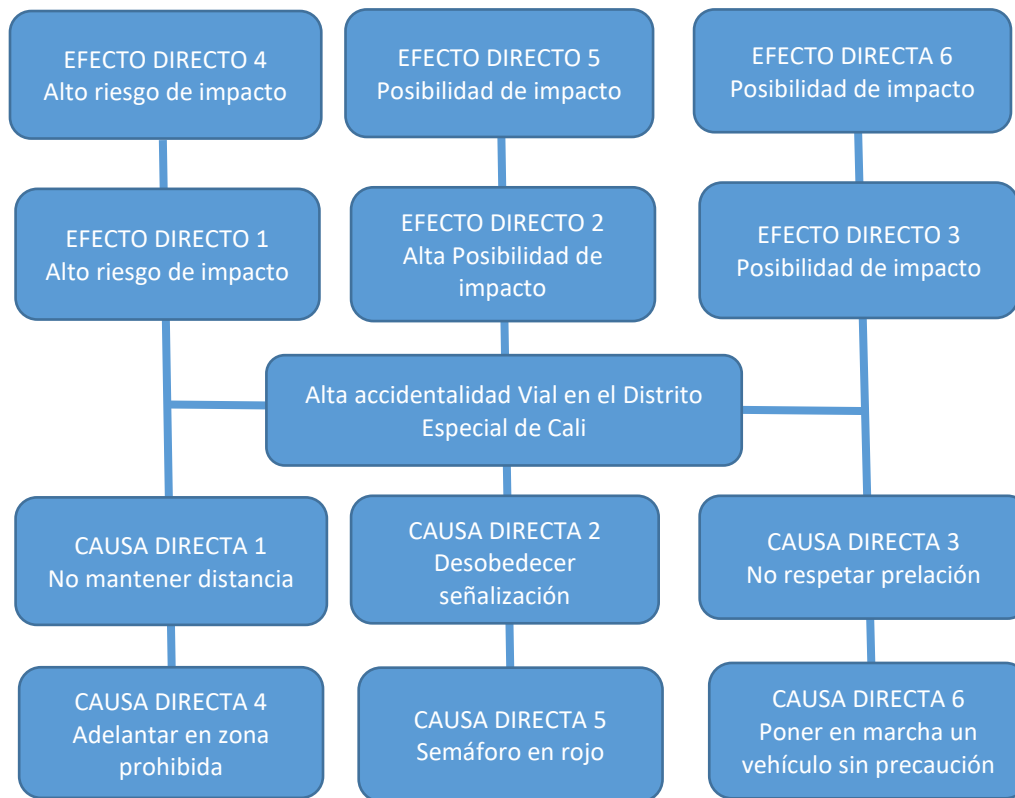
EFECTO DIRECTO 4
Alto riesgo de impacto

EFECTO DIRECTO 5
Posibilidad de impacto

EFECTO DIRECTA 6
Posibilidad de impacto

EFECTO DIRECTO 1
Alto riesgo de impacto

EFECTO DIRECTO 2
Alta Posibilidad de impacto

EFECTO DIRECTO 3
Posibilidad de impacto

Alta accidentalidad Vial en el Distrito Especial de Cali

CAUSA DIRECTA 1
No mantener distancia

CAUSA DIRECTA 2
Desobedecer señalización

CAUSA DIRECTA 3
No respetar prelación

CAUSA DIRECTA 4
Adelantar en zona prohibida

CAUSA DIRECTA 5
Semáforo en rojo

CAUSA DIRECTA 6
Poner en marcha un vehículo sin precaución